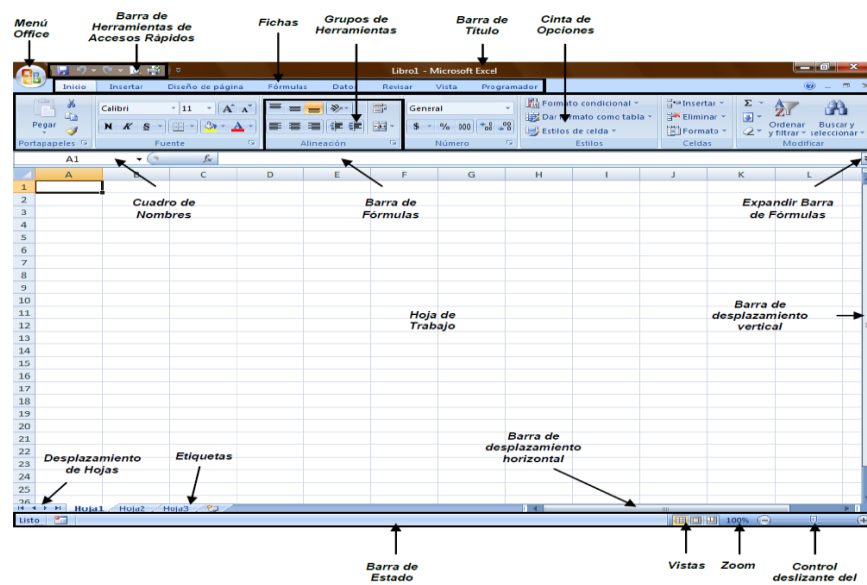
Menú Office

Barra de Herramientas de Accesos Rápidos

Fichas

Grupos de Herramientas

Barra de Título

Cinta de Opciones

Libro1 - Microsoft Excel

Inicio | Insertar | Diseño de página | Fórmulas | Datos | Revisar | Vista | Programador

Pegar | Calibri | 11 | A A | N K S | A

General | $ % 000 | ,0 ,00

Formato condicional | Dar formato como tabla | Estilos de celda

Insertar | Eliminar | Formato

Σ | Ordenar y filtrar | Buscar y seleccionar

Portapapeles | Fuente | Alineación | Número | Estilos | Celdas | Modificar

A1 | fx

| | A | B | C | D | E | F | G | H | I | J | K | L |
|---|---|---|---|---|---|---|---|---|---|---|---|---|
| 1 | | | | | | | | | | | | |
| 2 | | | | | | | | | | | | |
| 3 | | | | | | | | | | | | |
| 4 | | | | | | | | | | | | |
| 5 | | | | | | | | | | | | |
| 6 | | | | | | | | | | | | |
| 7 | | | | | | | | | | | | |
| 8 | | | | | | | | | | | | |
| 9 | | | | | | | | | | | | |
| 10 | | | | | | | | | | | | |
| 11 | | | | | | | | | | | | |
| 12 | | | | | | | | | | | | |
| 13 | | | | | | | | | | | | |
| 14 | | | | | | | | | | | | |
| 15 | | | | | | | | | | | | |
| 16 | | | | | | | | | | | | |
| 17 | | | | | | | | | | | | |
| 18 | | | | | | | | | | | | |
| 19 | | | | | | | | | | | | |
| 20 | | | | | | | | | | | | |
| 21 | | | | | | | | | | | | |
| 22 | | | | | | | | | | | | |
| 23 | | | | | | | | | | | | |
| 24 | | | | | | | | | | | | |
| 25 | | | | | | | | | | | | |
| 26 | | | | | | | | | | | | |

Cuadro de Nombres

Barra de Fórmulas

Expandir Barra de Fórmulas

Hoja de Trabajo

Barra de desplazamiento vertical

Barra de desplazamiento horizontal

Desplazamiento de Hojas

Etiquetas

Hoja1 | Hoja2 | Hoja3

Listo

100%

Barra de Estado

Vistas

Zoom

Control deslizante del